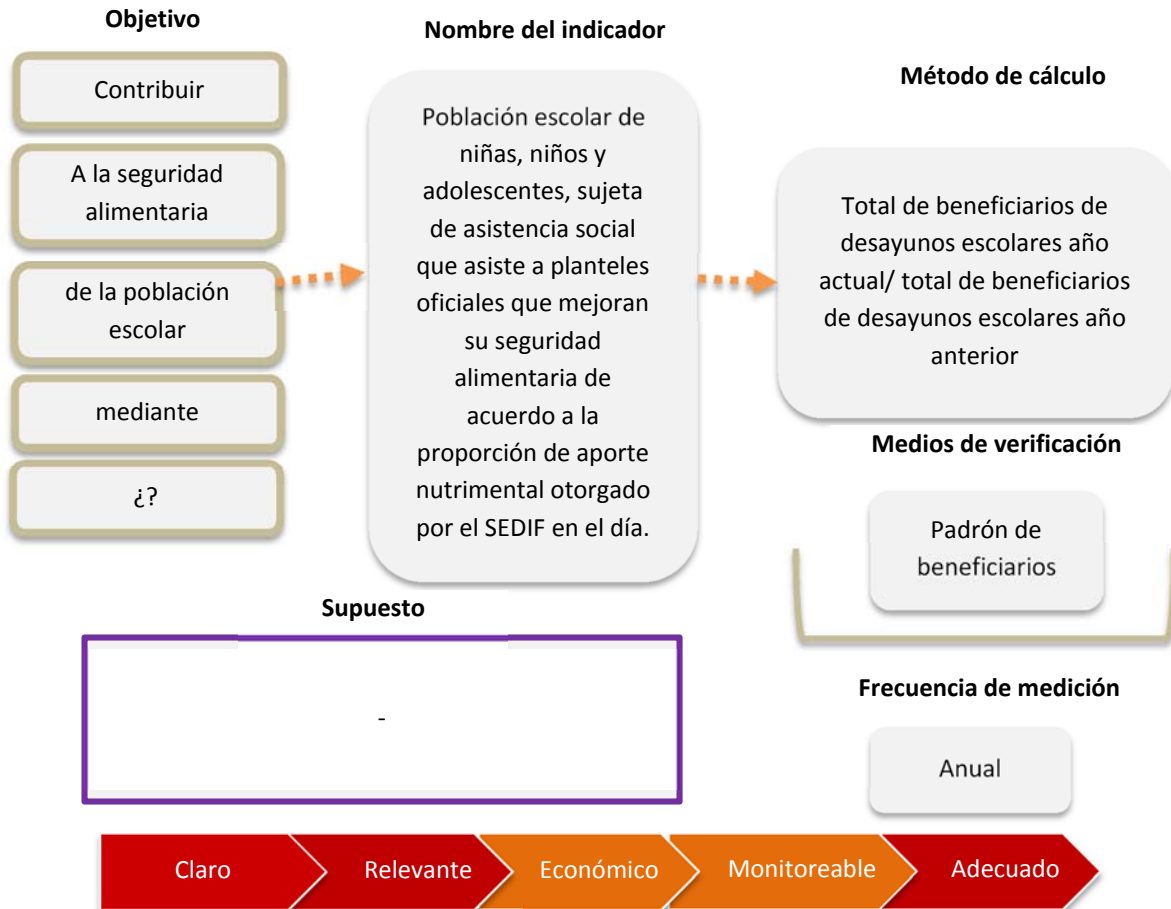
Objetivo

Contribuir

A la seguridad alimentaria

de la población escolar

mediante

¿?

Nombre del indicador

Población escolar de niñas, niños y adolescentes, sujeta de asistencia social que asiste a planteles oficiales que mejoran su seguridad alimentaria de acuerdo a la proporción de aporte nutrimental otorgado por el SEDIF en el día.

Método de cálculo

Total de beneficiarios de desayunos escolares año actual/ total de beneficiarios de desayunos escolares año anterior

Medios de verificación

Padrón de beneficiarios

Supuesto

-

Frecuencia de medición

Anual

Claro

Relevante

Económico

Monitoreable

Adecuado